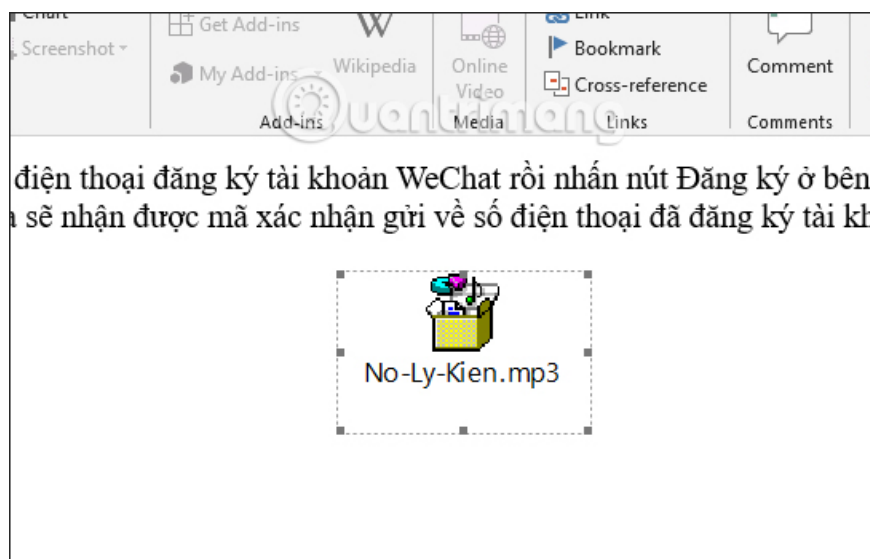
Chart
Screenshot
Get Add-ins
My Add-ins
Wikipedia
Online Video
Link
Bookmark
Cross-reference
Comment
Add-ins
Media
Links
Comments
Quantrimang

điện thoại đăng ký tài khoản WeChat rồi nhấn nút Đăng ký ở bên
sẽ nhận được mã xác nhận gửi về số điện thoại đã đăng ký tài kh

No-Ly-Kien.mp3